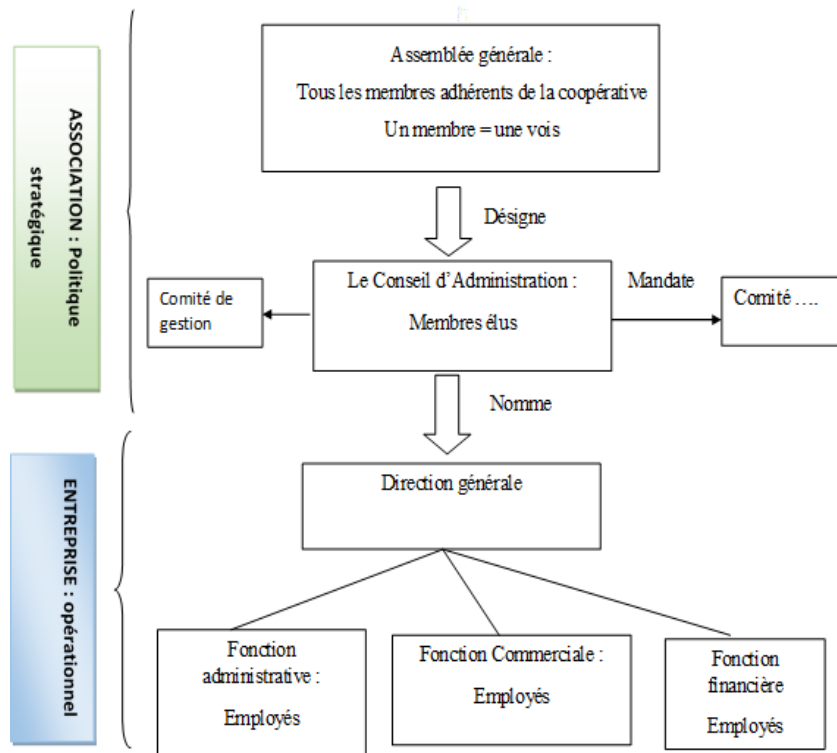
ASSOCIATION : Politique stratégique

Assemblée générale :
Tous les membres adhérents de la coopérative
Un membre = une vois

Désigne

Comité de gestion

Le Conseil d'Administration :
Membres élus

Mandate

Comité ….

Nomme

ENTREPRISE : opérationnel

Direction générale

Fonction administrative :
Employés

Fonction Commerciale :
Employés

Fonction financière
Employés